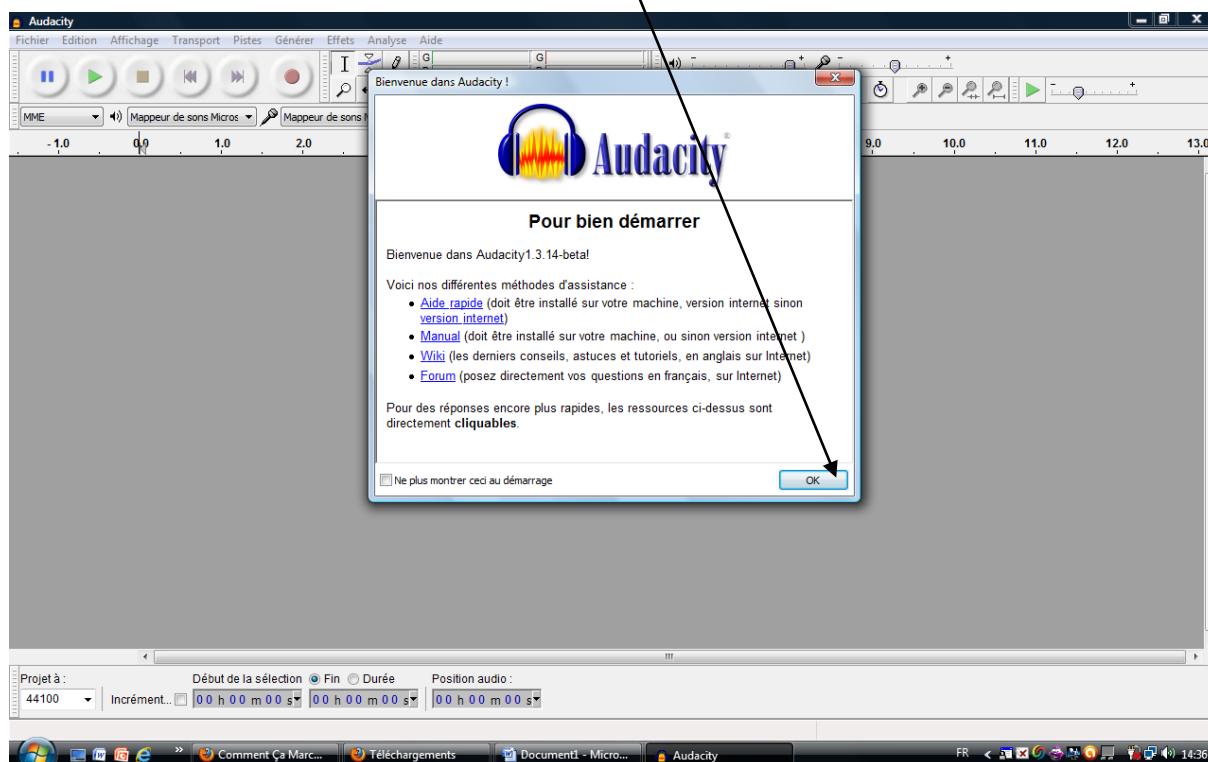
Audacity

Fichier Edition Affichage Transport Pistes Générer Effets Analyse Aide

MME Mappeur de sons Micros Mappeur de sons

-1.0 0.0 1.0 2.0 9.0 10.0 11.0 12.0 13.0

Bienvenue dans Audacity !

Audacity

Pour bien démarrer

Bienvenue dans Audacity1.3.14-beta!

Voici nos différentes méthodes d'assistance :

- Aide rapide (doit être installé sur votre machine, version internet sinon version internet)
- Manual (doit être installé sur votre machine, ou sinon version internet )
- Wiki (les derniers conseils, astuces et tutoriels, en anglais sur Internet)
- Forum (posez directement vos questions en français, sur Internet)

Pour des réponses encore plus rapides, les ressources ci-dessus sont directement **cliquables**.

Ne plus montrer ceci au démarrage

OK

Projet à :
44100
Incrément...
Début de la sélection Fin Durée
00 h 00 m 00 s 00 h 00 m 00 s
Position audio :
00 h 00 m 00 s

Comment Ça Marc... Téléchargements Document1 - Micro... Audacity FR 14:36